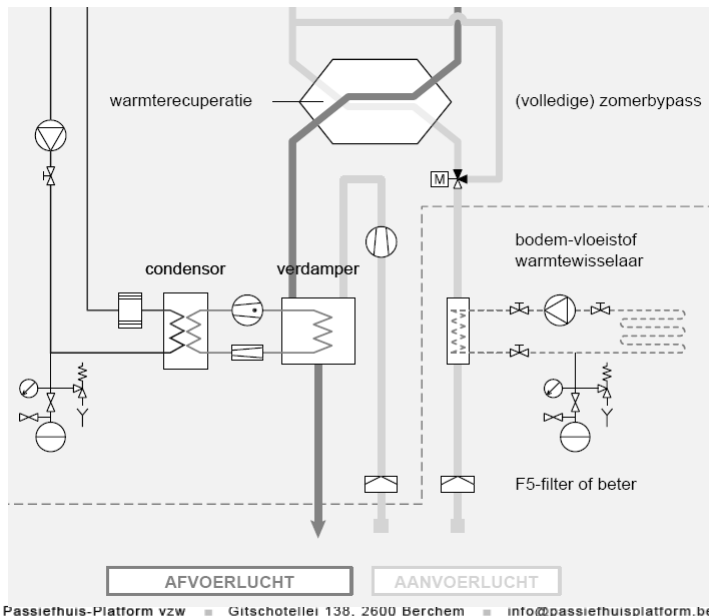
warmterecuperatie

(volledige) zomerbypass

M

bodem-vloeistof warmtewisselaar

condensor

verdamper

F5-filter of beter

AFVOERLUCHT

AANVOERLUCHT

Passiefhuis-Platform vzw ■ Gitschotellei 138, 2600 Berchem ■ info@passiefhuisplatform.be